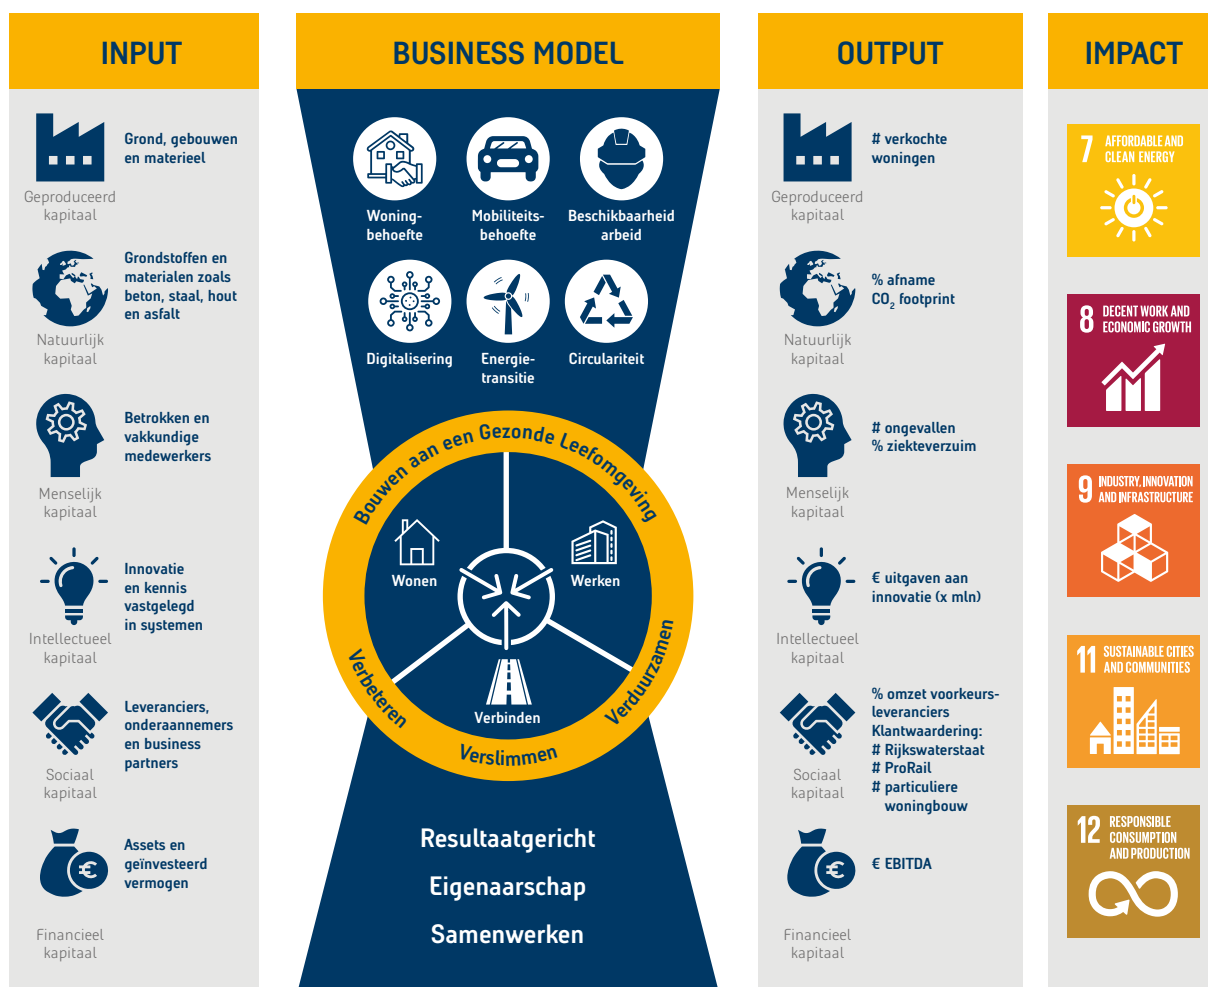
INPUT

Grond, gebouwen en materieel

Geproduceerd kapitaal

Grondstoffen en materialen zoals beton, staal, hout en asfalt

Natuurlijk kapitaal

Betrokken en vakkundige medewerkers

Menselijk kapitaal

Innovatie en kennis vastgelegd in systemen

Intellectueel kapitaal

Leveranciers, onderaannemers en business partners

Sociaal kapitaal

Assets en geïnvesteerd vermogen

Financieel kapitaal

BUSINESS MODEL

Woningbehoefte

Mobiliteitsbehoefte

Beschikbaarheid arbeid

Digitalisering

Energietransitie

Circulariteit

Bouwen aan een Gezonde Leefomgeving

Wonen

Werken

Verbinden

Verbeteren

Verslimmen

Verduurzamen

Resultaatgericht

Eigenaarschap

Samenwerken

OUTPUT

# verkochte woningen

Geproduceerd kapitaal

% afname $CO_2$ footprint

Natuurlijk kapitaal

# ongevallen
% ziekteverzuim

Menselijk kapitaal

€ uitgaven aan innovatie (x mln)

Intellectueel kapitaal

% omzet voorkeurs-leveranciers
Klantwaardering:
# Rijkswaterstaat
# ProRail
# particuliere woningbouw

Sociaal kapitaal

€ EBITDA

Financieel kapitaal

IMPACT

7 AFFORDABLE AND CLEAN ENERGY

8 DECENT WORK AND ECONOMIC GROWTH

9 INDUSTRY, INNOVATION AND INFRASTRUCTURE

11 SUSTAINABLE CITIES AND COMMUNITIES

12 RESPONSIBLE CONSUMPTION AND PRODUCTION